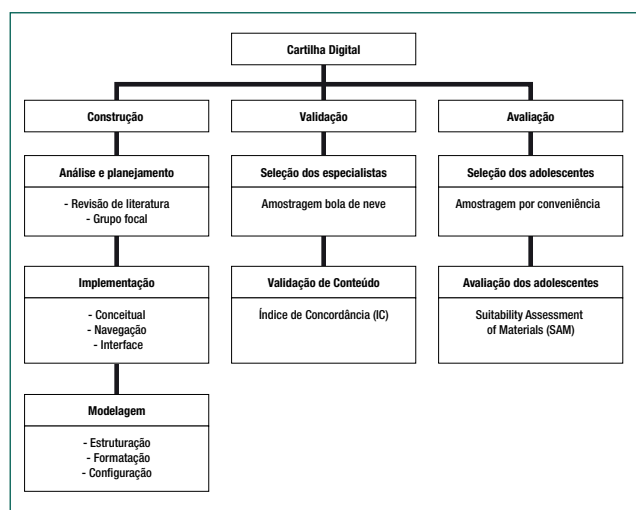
Cartilha Digital

Construção

Análise e planejamento

- Revisão de literatura
- Grupo focal

Implementação

- Conceitual
- Navegação
- Interface

Modelagem

- Estruturação
- Formatação
- Configuração

Validação

Seleção dos especialistas

Amostragem bola de neve

Validação de Conteúdo

Índice de Concordância (IC)

Avaliação

Seleção dos adolescentes

Amostragem por conveniência

Avaliação dos adolescentes

Suitability Assessment of Materials (SAM)